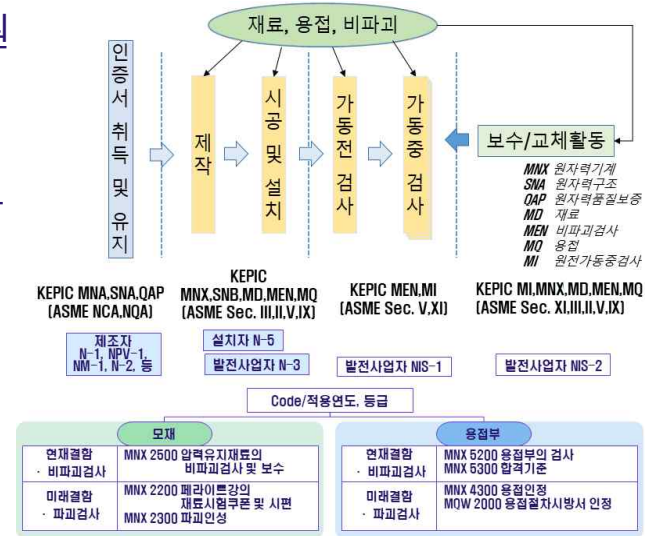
재료, 용접, 비파괴

인증서 취득 및 유지

제작

시공 및 설치

가동전 검사

가동중 검사

보수/교체활동

MNX 원자력기계
SNA 원자력구조
QAP 원자력품질보증
MD 재료
MEN 비파괴검사
MQ 용접
MI 원전가동중검사

KEPIC MNA,SNA,QAP
(ASME NCA,NQA)

KEPIC
MNX,SNB,MD,MEN,MQ
(ASME Sec. III,II,V,IX)

KEPIC MEN,MI
(ASME Sec. V,XI)

KEPIC MI,MNX,MD,MEN,MQ
(ASME Sec. XI,III,II,V,IX)

제조자
N-1, NPV-1, NM-1, N-2, 등

설치자 N-5

발전사업자 N-3

발전사업자 NIS-1

발전사업자 NIS-2

Code/적용연도, 등급

모재

| 현재결함 · 비파괴검사 | MNX 2500 압력유지재료의 비파괴검사 및 보수 |
|---|---|
| 미래결함 · 파괴검사 | MNX 2200 페라이트강의 재료시험쿠폰 및 시편 MNX 2300 파괴인성 |

용접부

| 현재결함 · 비파괴검사 | MNX 5200 용접부의 검사 MNX 5300 합격기준 |
|---|---|
| 미래결함 · 파괴검사 | MNX 4300 용접인정 MQW 2000 용접절차시방서 인정 |